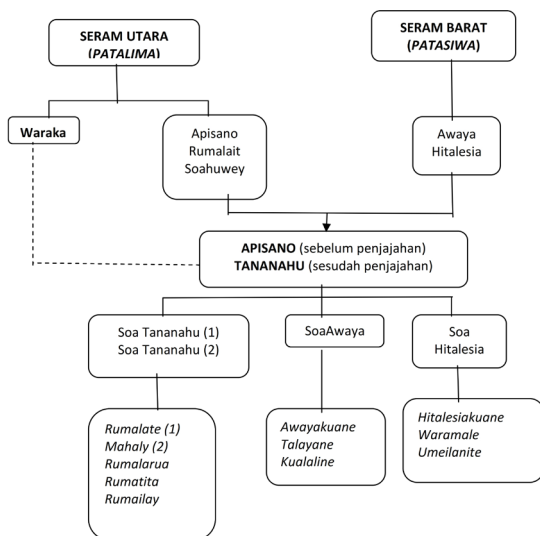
SERAM UTARA
(*PATALIMA*)

SERAM BARAT
(*PATASIWA*)

Waraka

Apisano
Rumalait
Soahuwey

Awaya
Hitalesia

**APISANO** (sebelum penjajahan)
**TANANAHU** (sesudah penjajahan)

Soa Tananahu (1)
Soa Tananahu (2)

SoaAwaya

Soa
Hitalesia

*Rumalate (1)*
*Mahaly (2)*
*Rumalarua*
*Rumatita*
*Rumailay*

*Awayakuane*
*Talayane*
*Kualaline*

*Hitalesiakuane*
*Waramale*
*Umeilanite*